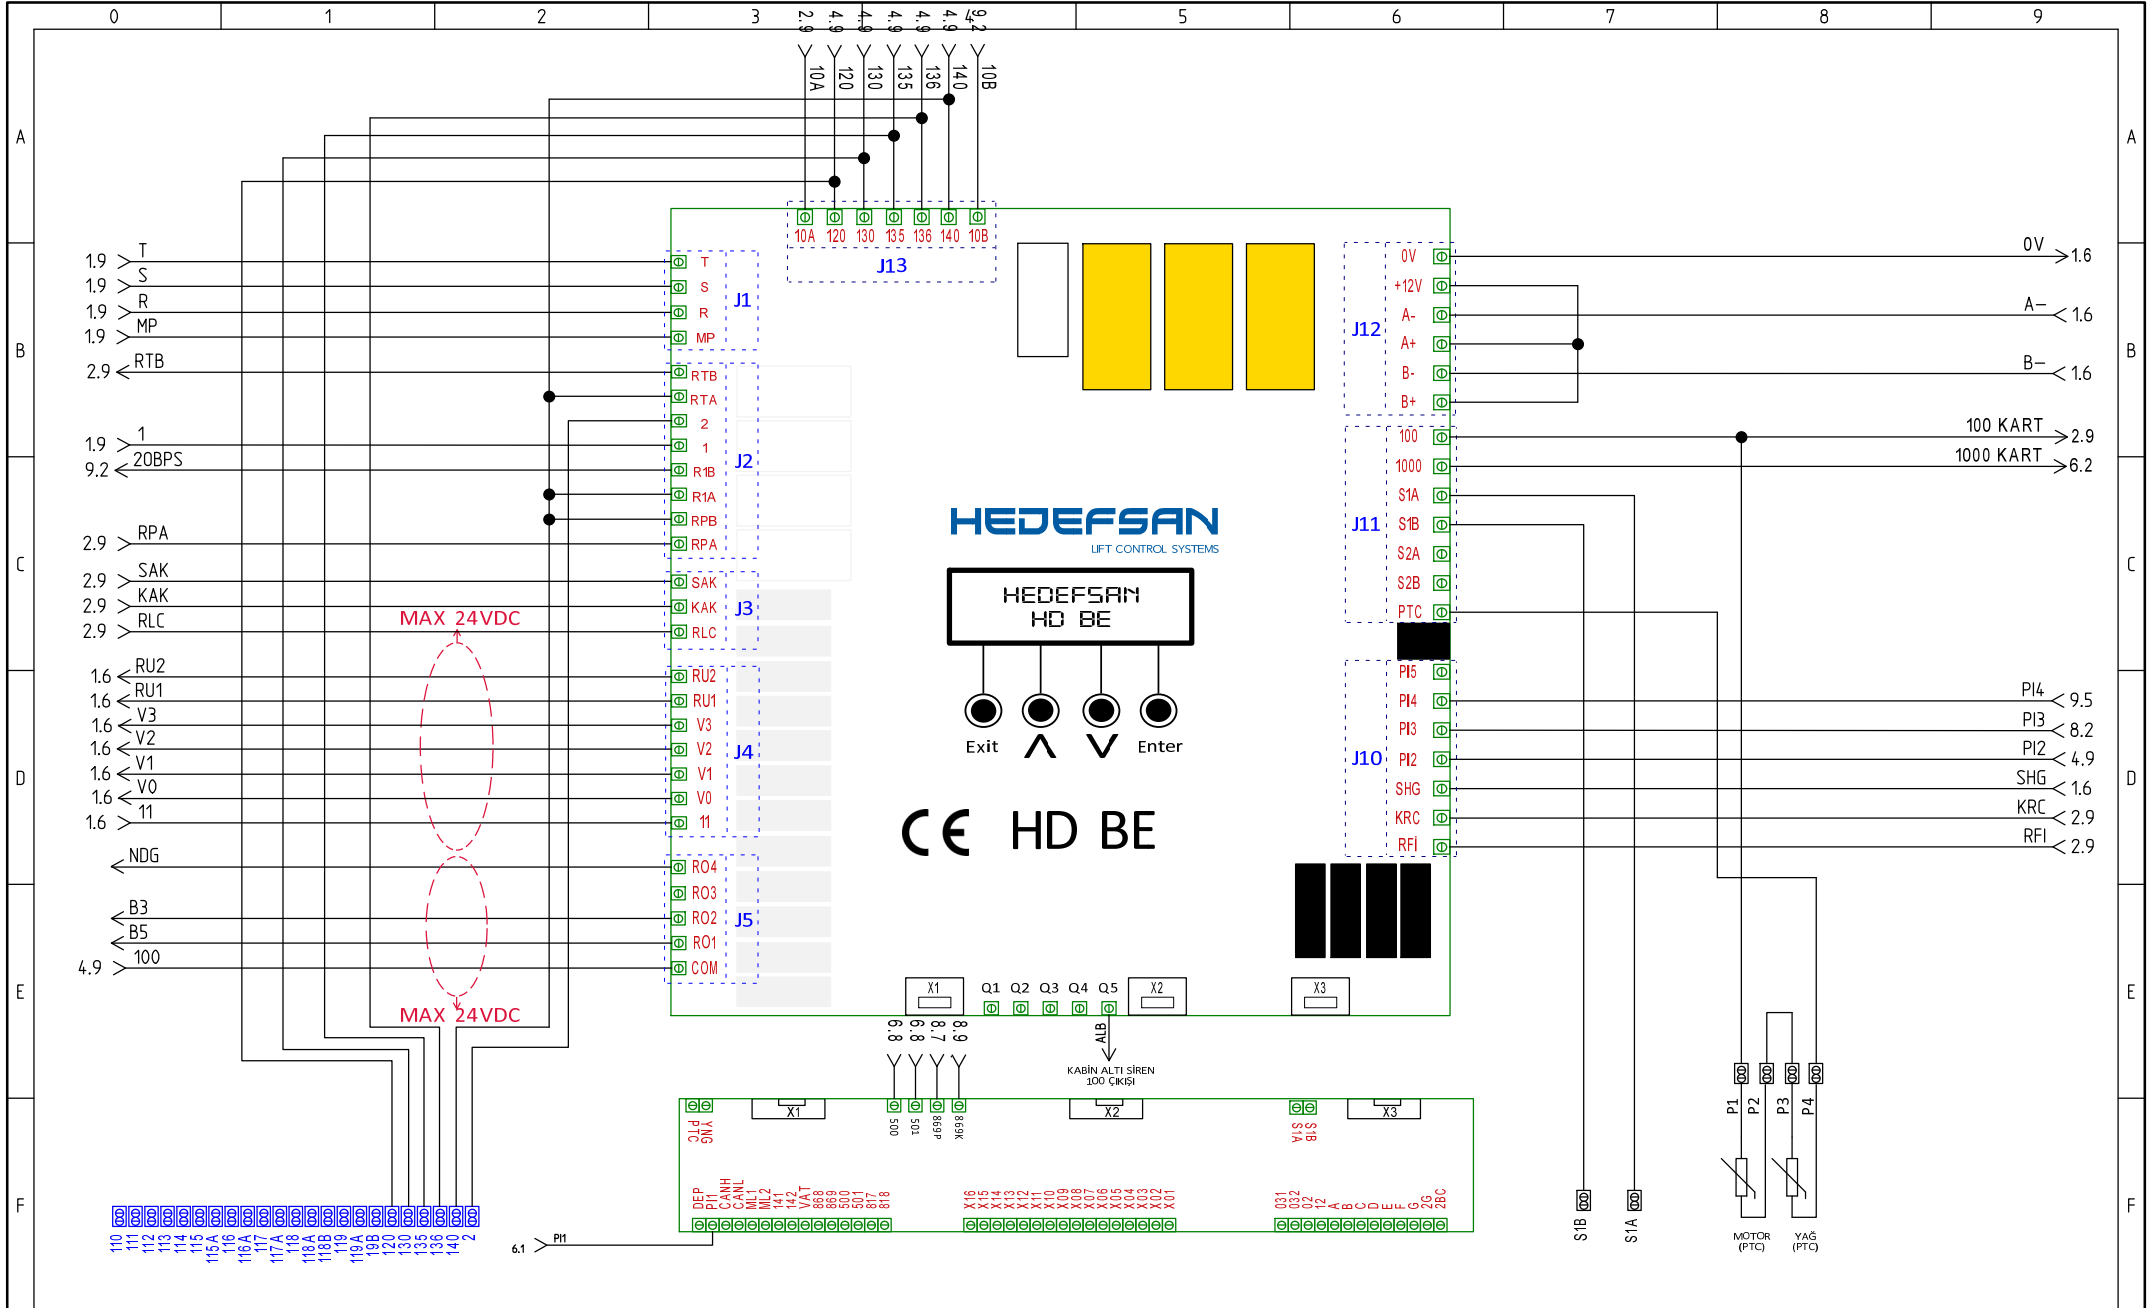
0 1 2 3 4 5 6 7 8 9

2.9 4.9 4.9 4.9 4.9 4.9 9.2

10A 120 130 135 136 140 10B

A B C D E F

10A 120 130 135 136 140 10B
J13

1.9 T
1.9 S
1.9 R
1.9 MP
2.9 RTB
1.9 1
9.2 20BPS
2.9 RPA
2.9 SAK
2.9 KAK
2.9 RLC
MAX 24VDC
1.6 RU2
1.6 RU1
1.6 V3
1.6 V2
1.6 V1
1.6 V0
1.6 11
NDG
B3
B5
4.9 100
MAX 24VDC

T S R MP J1
RTB RTA 2 1 R1B R1A RPB RPA J2
SAK KAK RLC J3
RU2 RU1 V3 V2 V1 V0 11 J4
RO4 RO3 RO2 RO1 COM J5

HEDEFSAN
LIFT CONTROL SYSTEMS

HEDEFSAN
HD BE

Exit Λ V Enter

CE HD BE

J12 0V +12V A- A+ B- B+
J11 100 1000 S1A S1B S2A S2B PTC
J10 PI5 PI4 PI3 PI2 SHG KRC RFİ

0V 1.6
A– 1.6
B– 1.6
100 KART 2.9
1000 KART 6.2
PI4 9.5
PI3 8.2
PI2 4.9
SHG 1.6
KRC 2.9
RFI 2.9

X1 Q1 Q2 Q3 Q4 Q5 X2 X3

6.8 6.8 8.7 8.9
ALB
KABİN ALTI SİREN
100 ÇIKIŞI

PTC YAĞ X1 500 501 869P 869K X2 S1A S1B X3

DEP PI1 CANH CANL ML1 ML2 141 142 VAT 868 869 500 501 817 818
X16 X15 X14 X13 X12 X11 X10 X09 X08 X07 X06 X05 X04 X03 X02 X01
031 032 02 12 A B C D E F G 2G 2BC

110 111 112 113 114 115 115A 116 116A 117 117A 118 118A 118B 119 119A 119B 120 130 135 136 140 2

6.1 PI1

S1B S1A

P1 P2 P3 P4
MOTOR (PTC) YAĞ (PTC)